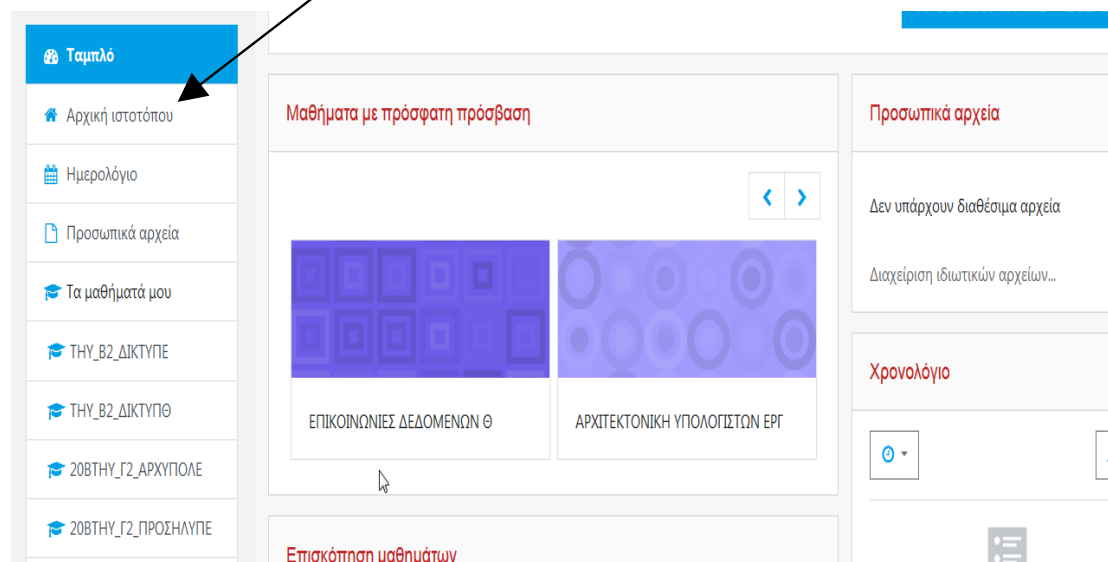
Ταμπλό

Αρχική ιστοτόπου

Ημερολόγιο

Προσωπικά αρχεία

Τα μαθήματά μου

ΤΗΥ_Β2_ΔΙΚΤΥΠΕ

ΤΗΥ_Β2_ΔΙΚΤΥΠΘ

20ΒΤΗΥ_Γ2_ΑΡΧΥΠΟΛΕ

20ΒΤΗΥ_Γ2_ΠΡΟΣΗΛΥΠΕ

Μαθήματα με πρόσφατη πρόσβαση

ΕΠΙΚΟΙΝΩΝΙΕΣ ΔΕΔΟΜΕΝΩΝ Θ

ΑΡΧΙΤΕΚΤΟΝΙΚΗ ΥΠΟΛΟΓΙΣΤΩΝ ΕΡΓ

Επισκόπηση μαθημάτων

Προσωπικά αρχεία

Δεν υπάρχουν διαθέσιμα αρχεία

Διαχείριση ιδιωτικών αρχείων...

Χρονολόγιο